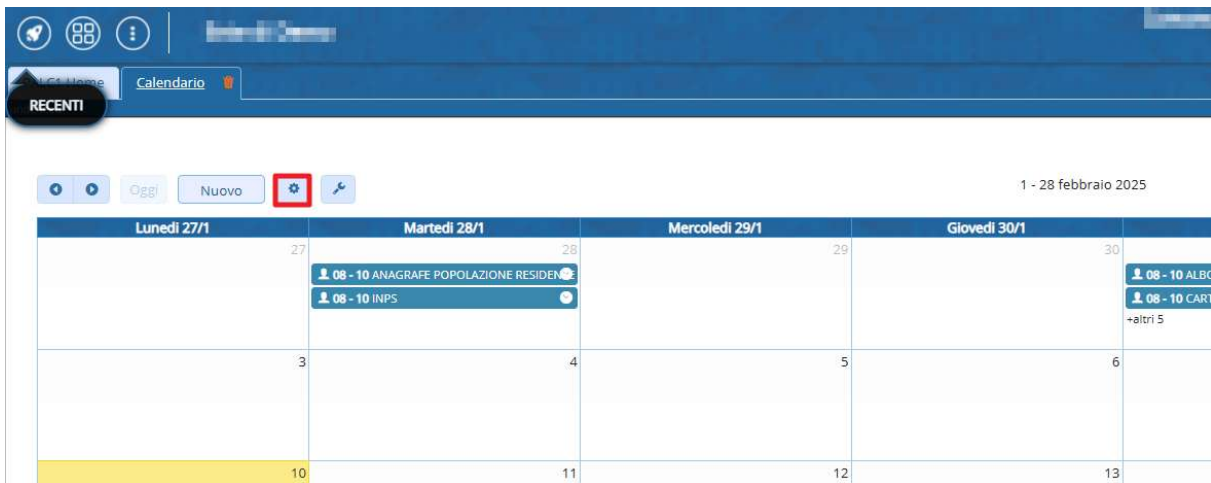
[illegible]

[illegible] Home Calendario

RECENTI

Oggi Nuovo

1 - 28 febbraio 2025

| Lunedì 27/1 | Martedì 28/1 | Mercoledì 29/1 | Giovedì 30/1 | |
|---|---|---|---|---|
| 27 | 28 08 - 10 ANAGRAFE POPOLAZIONE RESIDEN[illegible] 08 - 10 INPS | 29 | 30 | 08 - 10 ALB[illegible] 08 - 10 CAR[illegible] +altri 5 |
| 3 | 4 | 5 | 6 | |
| 10 | 11 | 12 | 13 | |